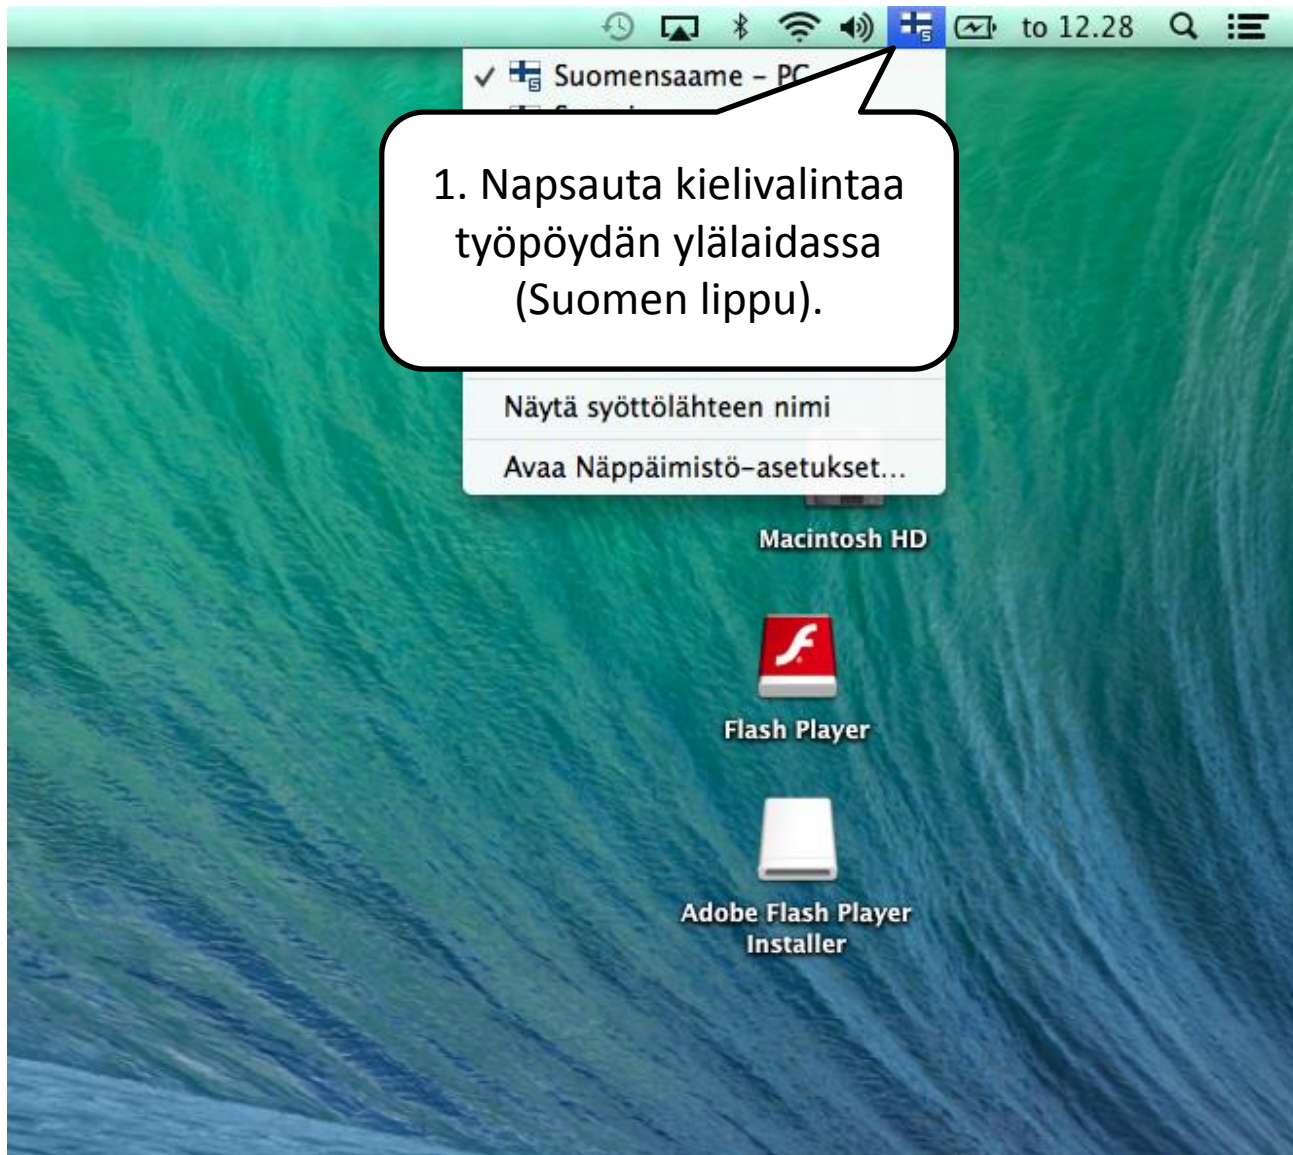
to 12.28

✓ Suomensaame – PC

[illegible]

1. Napsauta kielivalintaa työpöydän ylälaidassa (Suomen lippu).

Näytä syöttölähteen nimi

Avaa Näppäimistö-asetukset...

Macintosh HD

Flash Player

Adobe Flash Player Installer